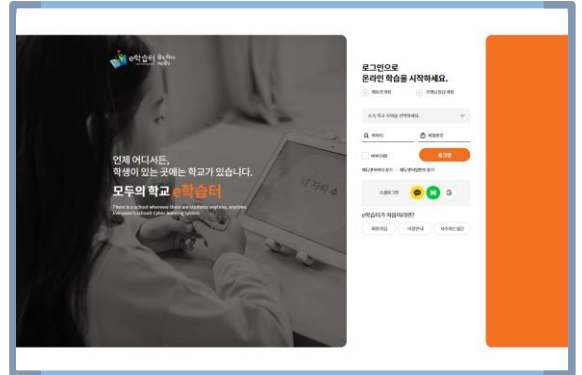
e학습터

언제 어디서든,
학생이 있는 곳에는 학교가 있습니다.

모두의 학교 e학습터

There is a school wherever there are students, anytime, anywhere.
Everyone's school Cyber learning system

로그인으로
온라인 학습을 시작하세요.

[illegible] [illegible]

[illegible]

아이디 비밀번호

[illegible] 로그인

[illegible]

e학습터가 처음이라면?

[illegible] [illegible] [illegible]